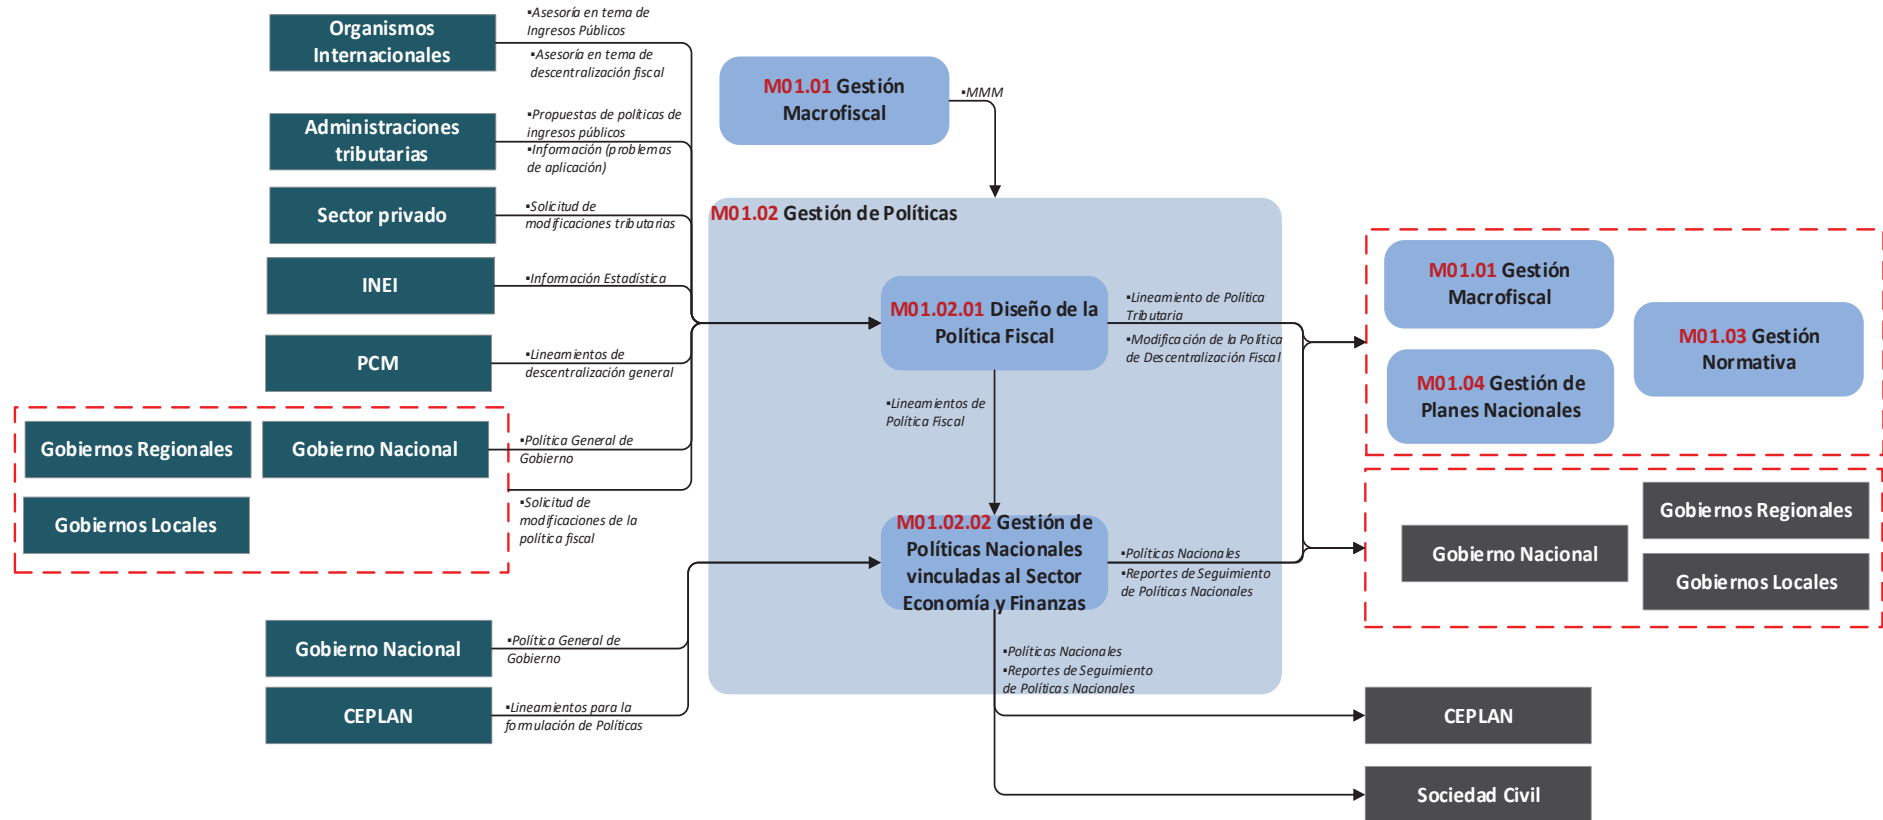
Organismos Internacionales

•Asesoría en tema de Ingresos Públicos
•Asesoría en tema de descentralización fiscal

Administraciones tributarias

•Propuestas de políticas de ingresos públicos
•Información (problemas de aplicación)

Sector privado

•Solicitud de modificaciones tributarias

INEI

•Información Estadística

PCM

•Lineamientos de descentralización general

Gobiernos Regionales

Gobierno Nacional

Gobiernos Locales

•Política General de Gobierno

•Solicitud de modificaciones de la política fiscal

Gobierno Nacional

•Política General de Gobierno

CEPLAN

•Lineamientos para la formulación de Políticas

M01.01 Gestión Macrofiscal

•MMM

M01.02 Gestión de Políticas

M01.02.01 Diseño de la Política Fiscal

•Lineamiento de Política Tributaria
•Modificación de la Política de Descentralización Fiscal

•Lineamientos de Política Fiscal

M01.02.02 Gestión de Políticas Nacionales vinculadas al Sector Economía y Finanzas

•Políticas Nacionales
•Reportes de Seguimiento de Políticas Nacionales

•Políticas Nacionales
•Reportes de Seguimiento de Políticas Nacionales

M01.01 Gestión Macrofiscal

M01.03 Gestión Normativa

M01.04 Gestión de Planes Nacionales

Gobiernos Regionales

Gobierno Nacional

Gobiernos Locales

CEPLAN

Sociedad Civil